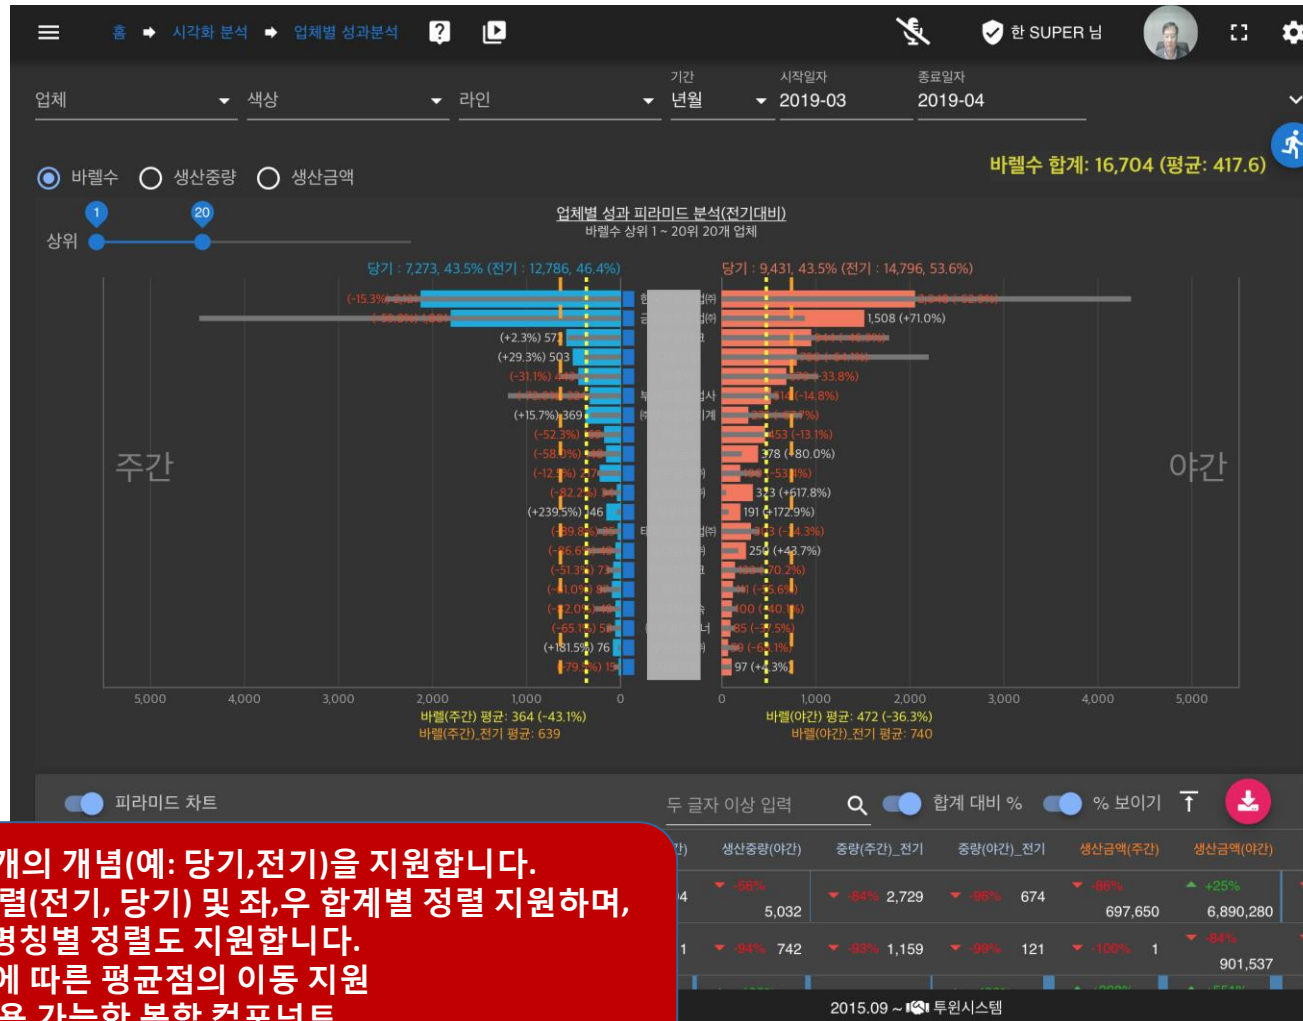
홈 시각화 분석 업체별 성과분석

한 SUPER 님

업체 색상 라인 기간 년월 시작일자 2019-03 종료일자 2019-04

바렐수 생산중량 생산금액

바렐수 합계: 16,704 (평균: 417.6)

1 20
상위

업체별 성과 피라미드 분석(전기대비)
바렐수 상위 1 ~ 20위 20개 업체

당기 : 7,273, 43.5% (전기 : 12,786, 46.4%)

당기 : 9,431, 43.5% (전기 : 14,796, 53.6%)

(-15.3%) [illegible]
(-59.8%) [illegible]
(+2.3%) 57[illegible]
(+29.3%) 503
(-31.1%) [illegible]
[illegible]
(+15.7%) 369
(-52.3%) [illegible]
(-58.0%) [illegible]
(-12.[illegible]%) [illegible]
(-82.2%) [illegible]
(+239.5%) 146
(-89.8%) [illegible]
(-26.6%) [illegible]
(-51.3%) 73
(-41.0%) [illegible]
(-42.0%) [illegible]
(-65.1%) 5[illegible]
(+181.5%) 76
(-79.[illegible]%) 15

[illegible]
1,508 (+71.0%)
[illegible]
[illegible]
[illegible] 33.8%)
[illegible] (-14.8%)
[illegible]
453 (-13.1%)
378 (+80.0%)
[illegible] (-53.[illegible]%)
323 (+617.8%)
191 (+172.9%)
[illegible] (-4.3%)
250 (+43.7%)
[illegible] 70.2%)
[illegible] (-55.6%)
100 (-40.3%)
85 (-37.5%)
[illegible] (-6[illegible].1%)
97 (+4.3%)

주간 야간

5,000 4,000 3,000 2,000 1,000 0 0 1,000 2,000 3,000 4,000 5,000

바렐(주간) 평균: 364 (-43.1%)
바렐(주간)_전기 평균: 639
바렐(야간) 평균: 472 (-36.3%)
바렐(야간)_전기 평균: 740

피라미드 차트 두 글자 이상 입력 합계 대비 % % 보이기

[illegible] 생산중량(야간) 중량(주간)_전기 중량(야간)_전기 생산금액(주간) 생산금액(야간)

| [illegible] | -58% 5,032 | -84% 2,729 | -86% 674 | -86% 697,650 | +25% 6,890,280 |
| 1 | -94% 742 | -93% 1,159 | -99% 121 | -100% 1 | -84% 901,537 |

개의 개념(예: 당기,전기)을 지원합니다.
렬(전기, 당기) 및 좌,우 합계별 정렬 지원하며,
명칭별 정렬도 지원합니다.
에 따른 평균점의 이동 지원
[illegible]

2015.09 ~ 투윈시스템